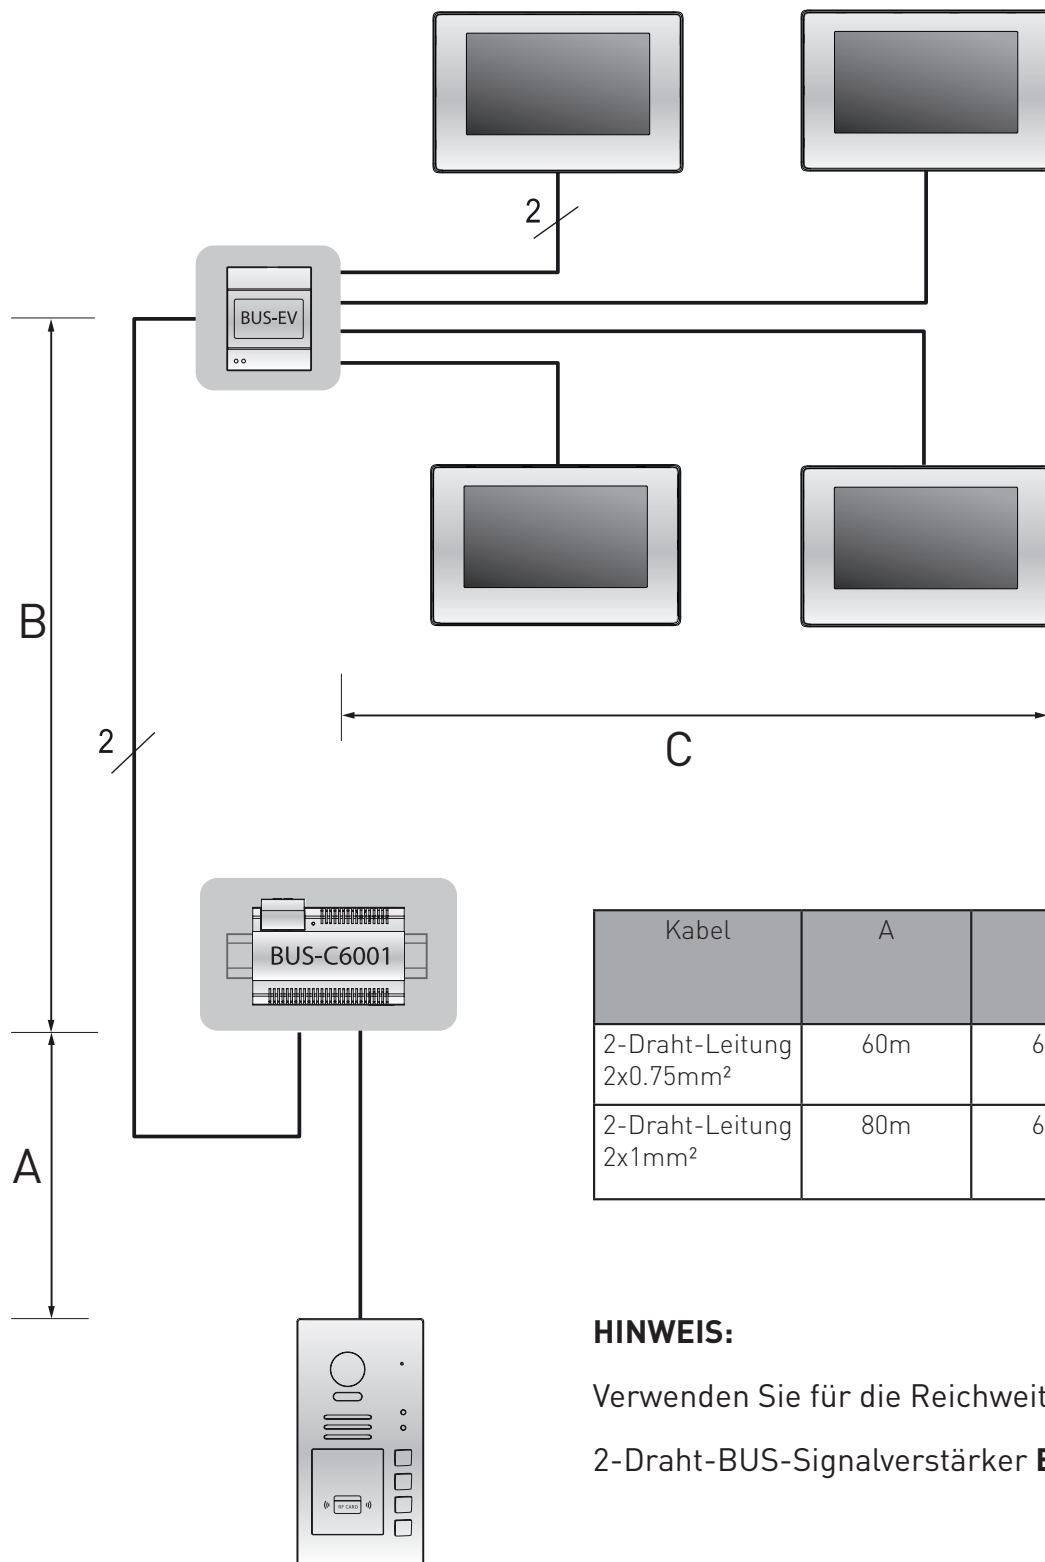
2

BUS-EV

B

2

C

BUS-C6001

A

RF CARD

| Kabel | A | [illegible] |
|---|---|---|
| 2-Draht-Leitung 2x0.75mm² | 60m | 6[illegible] |
| 2-Draht-Leitung 2x1mm² | 80m | 6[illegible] |

**HINWEIS:**

Verwenden Sie für die Reichweit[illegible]

2-Draht-BUS-Signalverstärker **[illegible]**